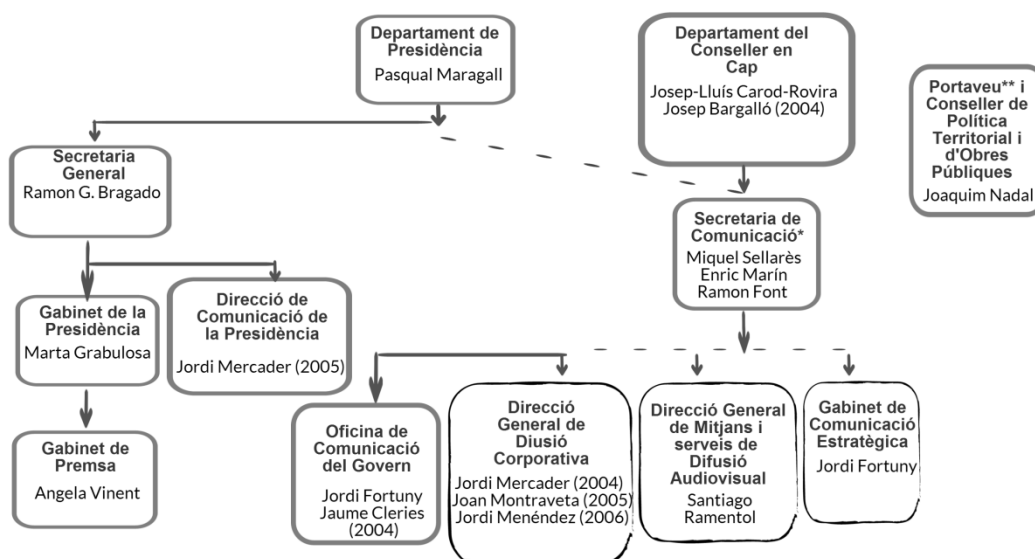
Departament de Presidència
Pasqual Maragall

Departament del Conseller en Cap
Josep-Lluís Carod-Rovira
Josep Bargalló (2004)

Portaveu** i Conseller de Política Territorial i d'Obres Públiques
Joaquim Nadal

Secretaria General
Ramon G. Bragado

Secretaria de Comunicació*
Miquel Sellarès
Enric Marín
Ramon Font

Gabinet de la Presidència
Marta Grabulosa

Direcció de Comunicació de la Presidència
Jordi Mercader (2005)

Gabinet de Premsa
Angela Vinent

Oficina de Comunicació del Govern
Jordi Fortuny
Jaume Cleries (2004)

Direcció General de Diusió Corporativa
Jordi Mercader (2004)
Joan Montraveta (2005)
Jordi Menéndez (2006)

Direcció General de Mitjans i serveis de Difusió Audiovisual
Santiago Ramentol

Gabinet de Comunicació Estratègica
Jordi Fortuny